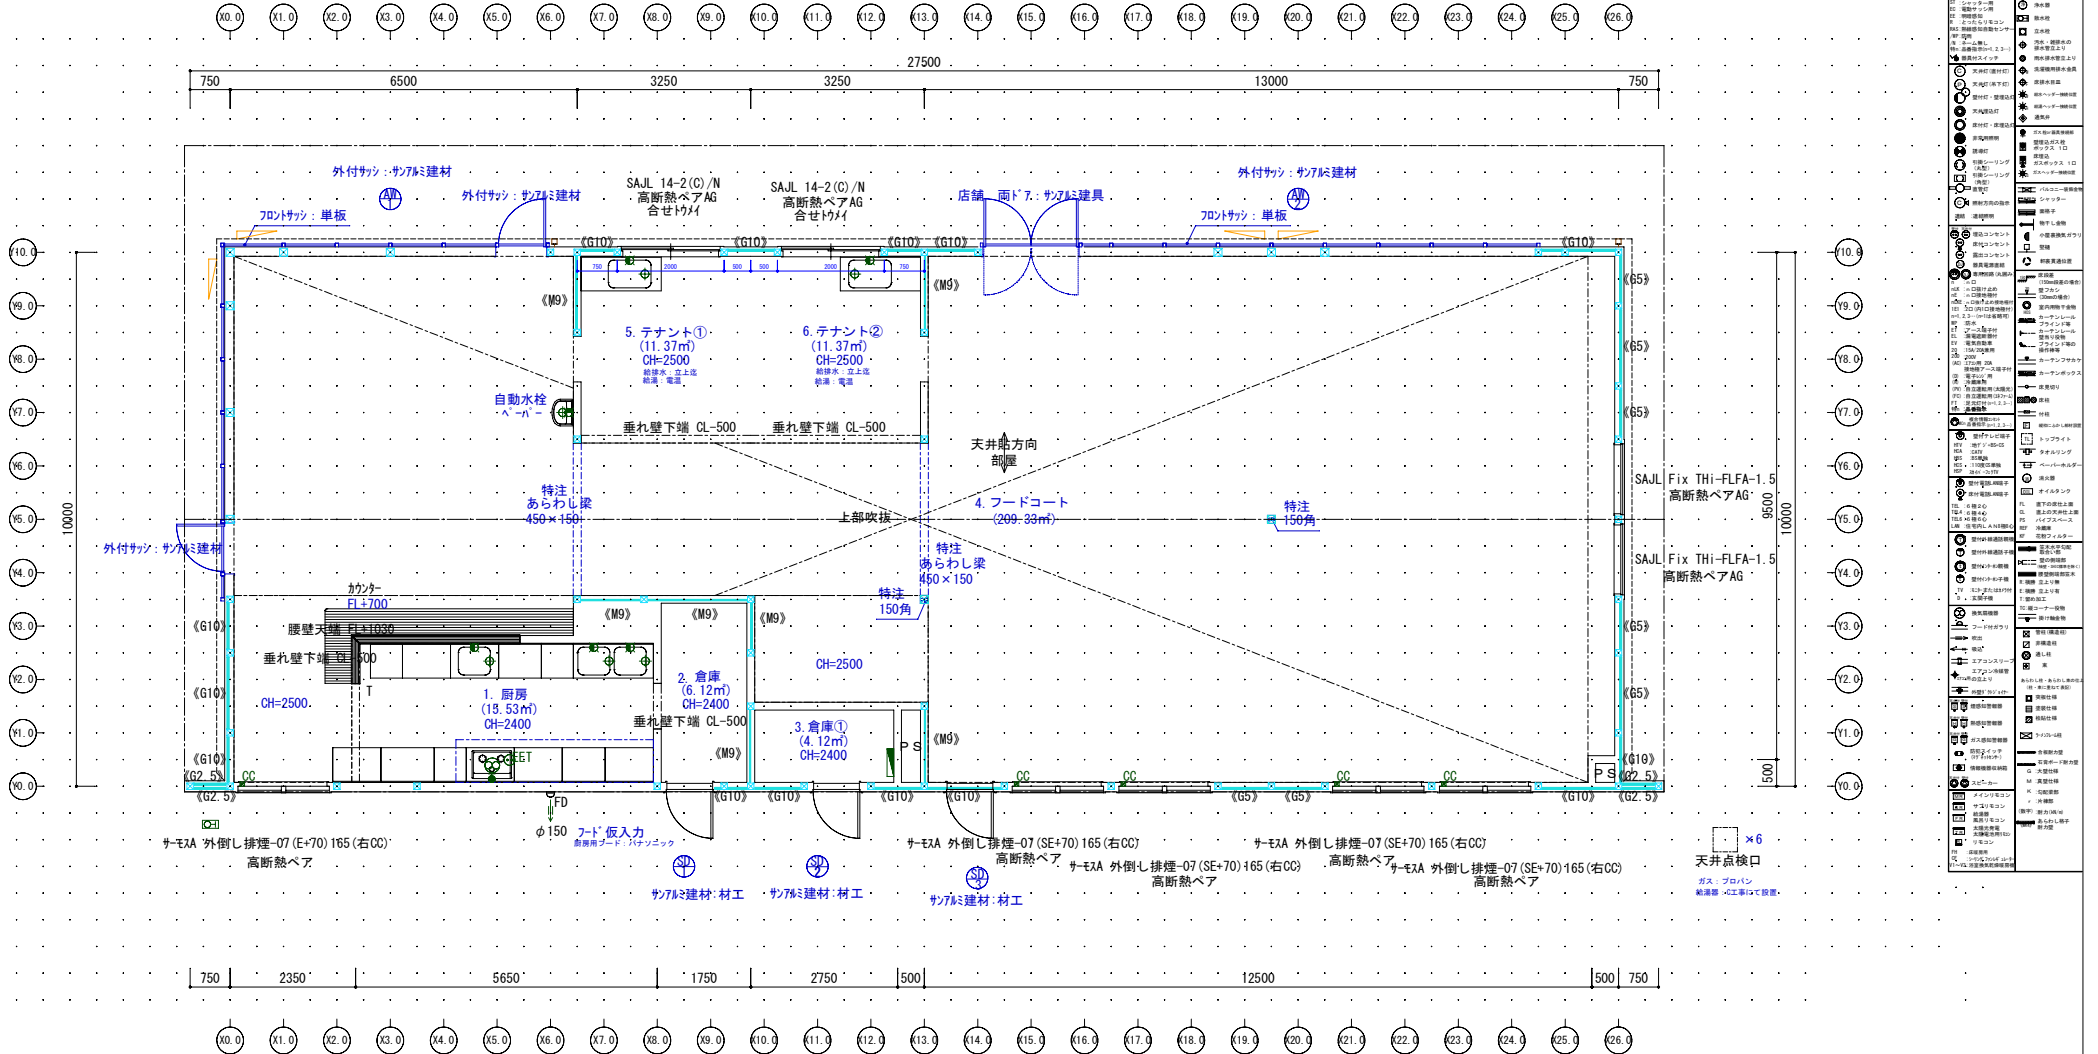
X0.0 X1.0 X2.0 X3.0 X4.0 X5.0 X6.0 X7.0 X8.0 X9.0 X10.0 X11.0 X12.0 X13.0 X14.0 X15.0 X16.0 X17.0 X18.0 X19.0 X20.0 X21.0 X22.0 X23.0 X24.0 X25.0 X26.0

27500

750 6500 3250 3250 13000 750

外付サッシ：サンアルミ建材
外付サッシ：サンアルミ建材
SAJL 14-2(C)/N 高断熱ペアAG 合せトウメイ
SAJL 14-2(C)/N 高断熱ペアAG 合せトウメイ
店舗 両ドア：サンアルミ建具
外付サッシ：サンアルミ建材
フロントサッシ：単板
フロントサッシ：単板
AW
AW

《G10》 《G10》 《G10》 《G10》 《G10》
《M9》 《M9》
《G5》 《G5》 《G5》

5. テナント①
(11.37㎡)
CH=2500
給排水：立上迄
給湯：電温

6. テナント②
(11.37㎡)
CH=2500
給排水：立上迄
給湯：電温

自動水栓
・ペーパー・

垂れ壁下端 CL-500 垂れ壁下端 CL-500

天井勝方向
部屋

特注
あらわし梁
450×150

上部吹抜

4. フードコート
(209.33㎡)

特注
150角

特注
あらわし梁
450×150

特注
150角

SAJL Fix THi-FLFA-1.5 高断熱ペアAG
SAJL Fix THi-FLFA-1.5 高断熱ペアAG

外付サッシ：サンアルミ建材

カウンター
FL+700

腰壁天端 FL+1030
垂れ壁下端 CL-500

《G10》 《G10》 《G10》 《G10》
《M9》 《M9》 《M9》 《M9》 《M9》

CH=2500
1. 厨房
(15.53㎡)
CH=2400

2. 倉庫
(6.12㎡)
CH=2400
垂れ壁下端 CL-500

CH=2500

3. 倉庫①
(4.12㎡)
CH=2400

PS PS
EET
《G2.5》 《G2.5》 《G2.5》 《G2.5》
CC CC CC CC CC
FD
φ150
フード仮入力
厨房用フード：パナソニック

《G10》 《G10》 《G10》 《G10》 《G5》 《G5》 《G10》 《G10》

サーモスA 外倒し排煙-07(E+70)165(右CC)
高断熱ペア
サーモスA 外倒し排煙-07(SE+70)165(右CC)
高断熱ペア
サーモスA 外倒し排煙-07(SE+70)165(右CC)
高断熱ペア
サーモスA 外倒し排煙-07(SE+70)165(右CC)
高断熱ペア
サーモスA 外倒し排煙-07(SE+70)165(右CC)
高断熱ペア

SD SD SD
サンアルミ建材：材工
サンアルミ建材：材工
サンアルミ建材：材工

×6
天井点検口
ガス：プロパン
給湯器：C工事にて設置

Y10.0 Y9.0 Y8.0 Y7.0 Y6.0 Y5.0 Y4.0 Y3.0 Y2.0 Y1.0 Y0.0
10000 9500 10000 500

750 2350 5650 1750 2750 500 12500 500 750

X0.0 X1.0 X2.0 X3.0 X4.0 X5.0 X6.0 X7.0 X8.0 X9.0 X10.0 X11.0 X12.0 X13.0 X14.0 X15.0 X16.0 X17.0 X18.0 X19.0 X20.0 X21.0 X22.0 X23.0 X24.0 X25.0 X26.0

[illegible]